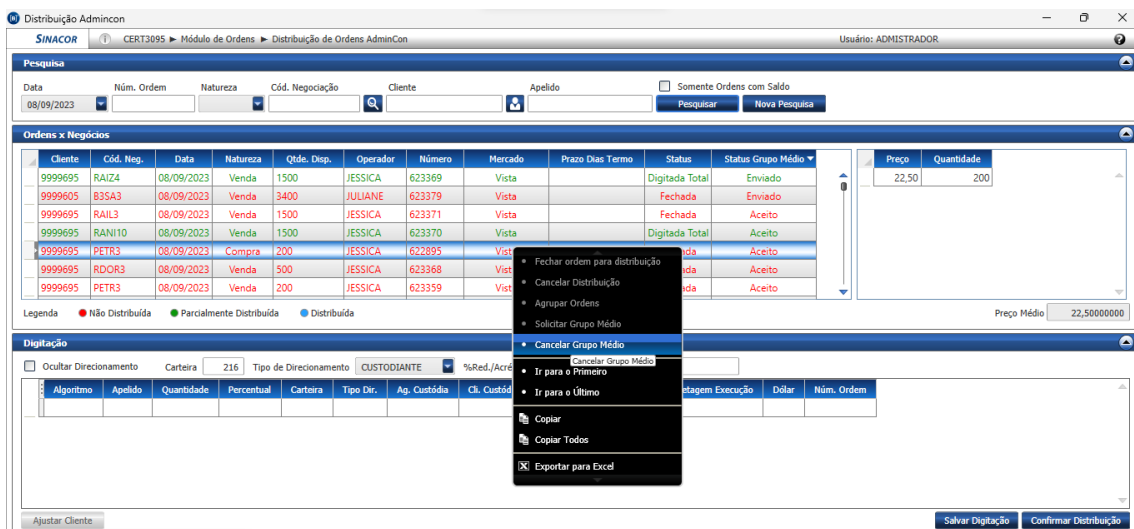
Distribuição Admincon

SINACOR CERT3095 ► Módulo de Ordens ► Distribuição de Ordens AdminCon Usuário: ADMISTRADOR

Pesquisa

Data 08/09/2023 Núm. Ordem Natureza Cód. Negociação Cliente Apelido Somente Ordens com Saldo

Pesquisar Nova Pesquisa

Ordens x Negócios

| Cliente | Cód. Neg. | Data | Natureza | Qtde. Disp. | Operador | Número | Mercado | Prazo Dias Termo | Status | Status Grupo Médio |
|---|---|---|---|---|---|---|---|---|---|---|
| 9999695 | RAIZ4 | 08/09/2023 | Venda | 1500 | JESSICA | 623369 | Vista | | Digitada Total | Enviado |
| 9999605 | B3SA3 | 08/09/2023 | Venda | 3400 | JULIANE | 623379 | Vista | | Fechada | Enviado |
| 9999695 | RAIL3 | 08/09/2023 | Venda | 1500 | JESSICA | 623371 | Vista | | Fechada | Aceito |
| 9999695 | RANI10 | 08/09/2023 | Venda | 1500 | JESSICA | 623370 | Vista | | Digitada Total | Aceito |
| 9999695 | PETR3 | 08/09/2023 | Compra | 200 | JESSICA | 622895 | Vist | | ada | Aceito |
| 9999695 | RDOR3 | 08/09/2023 | Venda | 500 | JESSICA | 623368 | Vist | | ada | Aceito |
| 9999695 | PETR3 | 08/09/2023 | Venda | 200 | JESSICA | 623359 | Vist | | ada | Aceito |

| Preço | Quantidade |
|---|---|
| 22,50 | 200 |

Legenda Não Distribuída Parcialmente Distribuída Distribuída

Preço Médio 22,50000000

Digitação

Ocultar Direcionamento Carteira 216 Tipo de Direcionamento CUSTODIANTE %Red./Acré

| Algoritmo | Apelido | Quantidade | Percentual | Carteira | Tipo Dir. | Ag. Custódia | Cli. Custód | ntagem Execução | Dólar | Núm. Ordem |
|---|---|---|---|---|---|---|---|---|---|---|

Fechar ordem para distribuição
Cancelar Distribuição
Agrupar Ordens
Solicitar Grupo Médio
Cancelar Grupo Médio
Cancelar Grupo Médio
Ir para o Primeiro
Ir para o Último
Copiar
Copiar Todos
Exportar para Excel

Ajustar Cliente Salvar Digitação Confirmar Distribuição